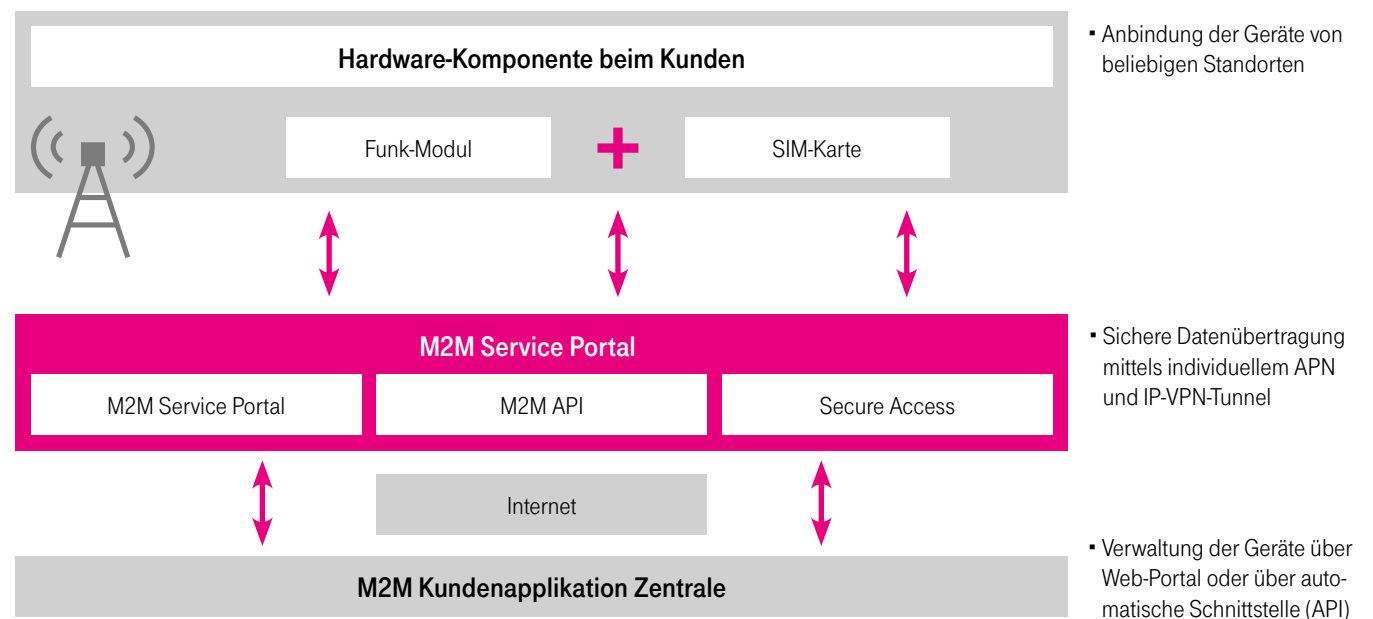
Hardware-Komponente beim Kunden

Funk-Modul

SIM-Karte

M2M Service Portal

M2M Service Portal

M2M API

Secure Access

Internet

M2M Kundenapplikation Zentrale

▪ Anbindung der Geräte von beliebigen Standorten

▪ Sichere Datenübertragung mittels individuellem APN und IP-VPN-Tunnel

▪ Verwaltung der Geräte über Web-Portal oder über automatische Schnittstelle (API)